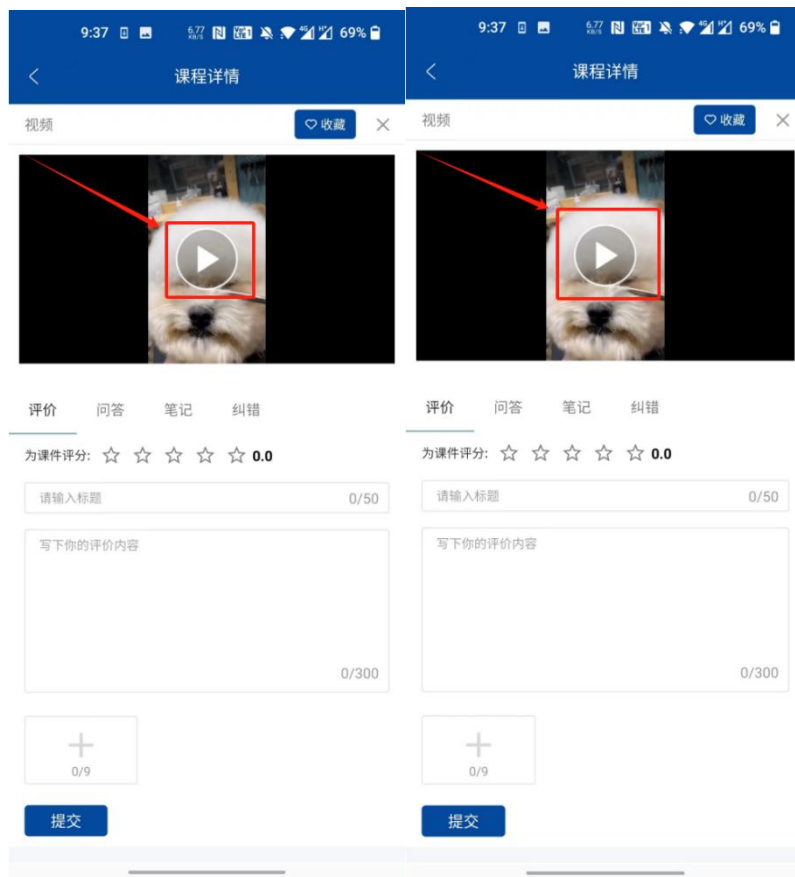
9:37 6.77 KB/S 69%

课程详情

视频 收藏 ×

评价 问答 笔记 纠错

为课件评分: 0.0

请输入标题 0/50

写下你的评价内容

0/300

0/9

提交

9:37 6.77 KB/S 69%

课程详情

视频 收藏 ×

评价 问答 笔记 纠错

为课件评分: 0.0

请输入标题 0/50

写下你的评价内容

0/300

0/9

提交